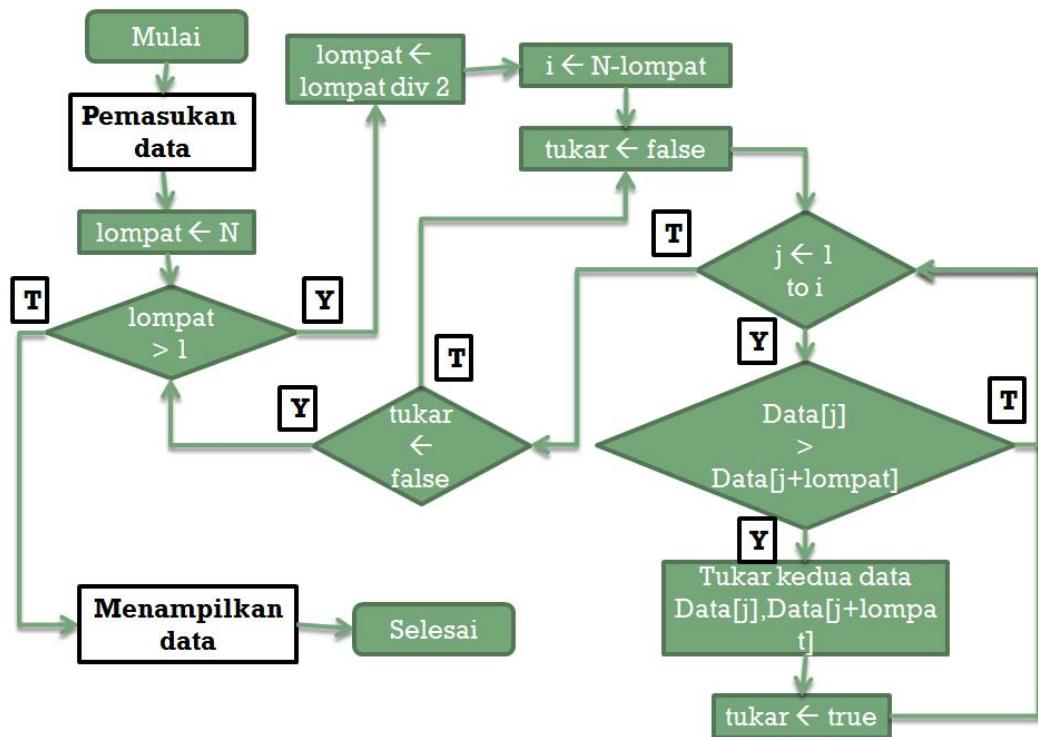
Mulai

Pemasukan data

lompat ← N

T

lompat > 1

Y

lompat ← lompat div 2

i ← N-lompat

tukar ← false

T

j ← 1 to i

Y

T

tukar ← false

Y

Data[j] > Data[j+lompat]

T

Y

Tukar kedua data Data[j],Data[j+lompat]

tukar ← true

Menampilkan data

Selesai